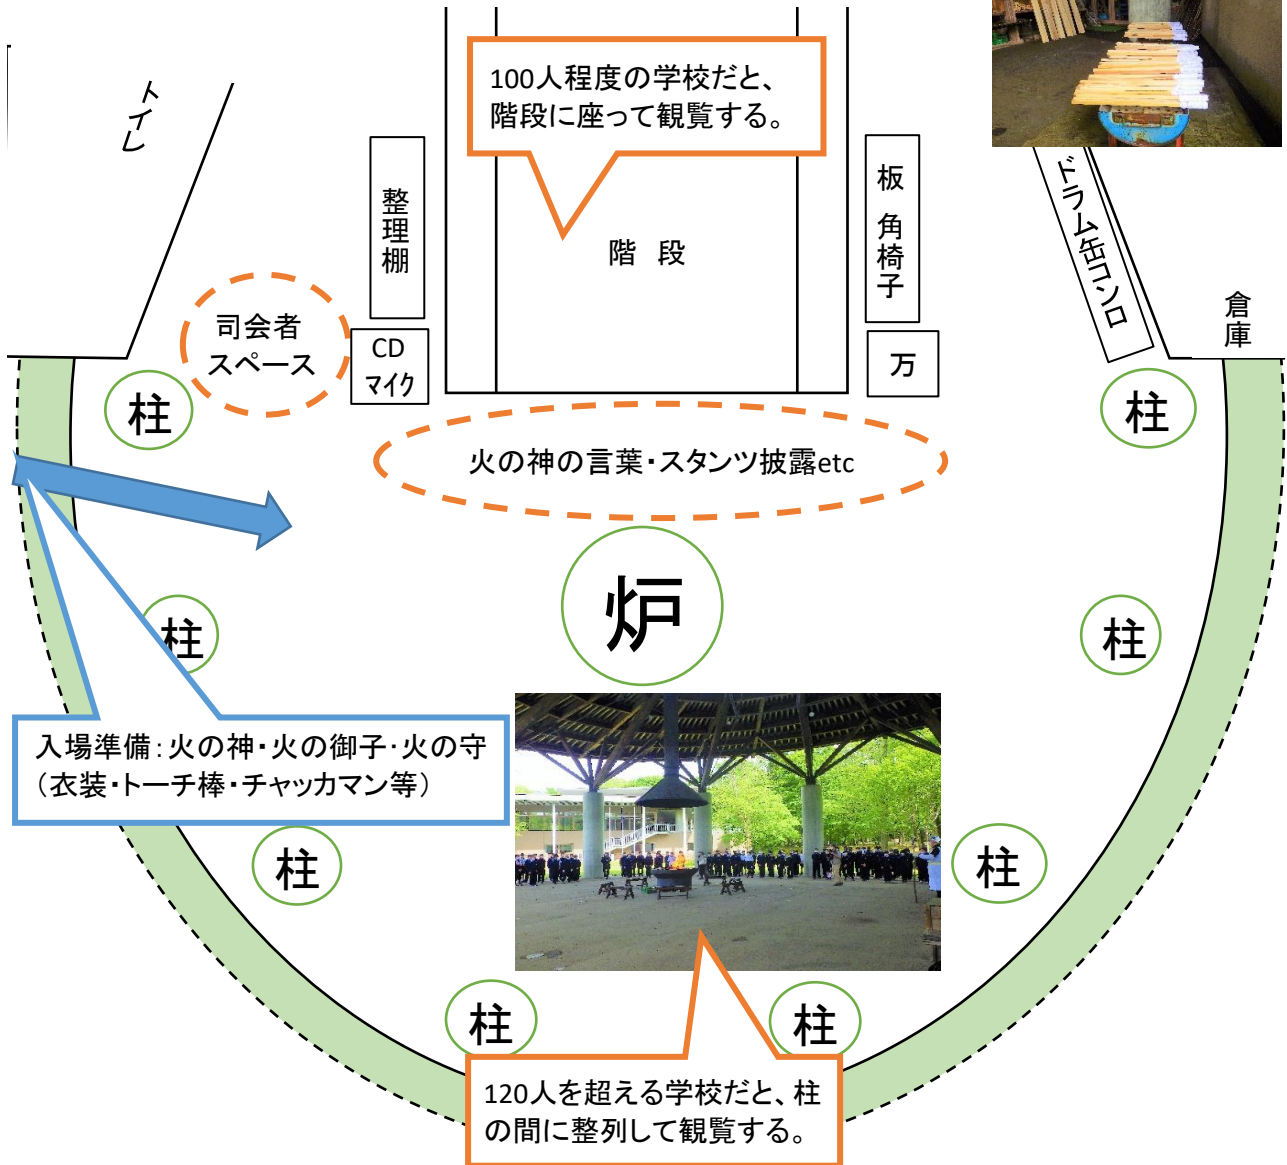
トイレ

100人程度の学校だと、階段に座って観覧する。

整理棚

階 段

板角椅子

ドラム缶コンロ

倉庫

司会者スペース

CD マイク

万

柱

柱

火の神の言葉・スタンツ披露etc

炉

柱

柱

入場準備：火の神・火の御子・火の守（衣装・トーチ棒・チャッカマン等）

柱

柱

柱

柱

120人を超える学校だと、柱の間に整列して観覧する。